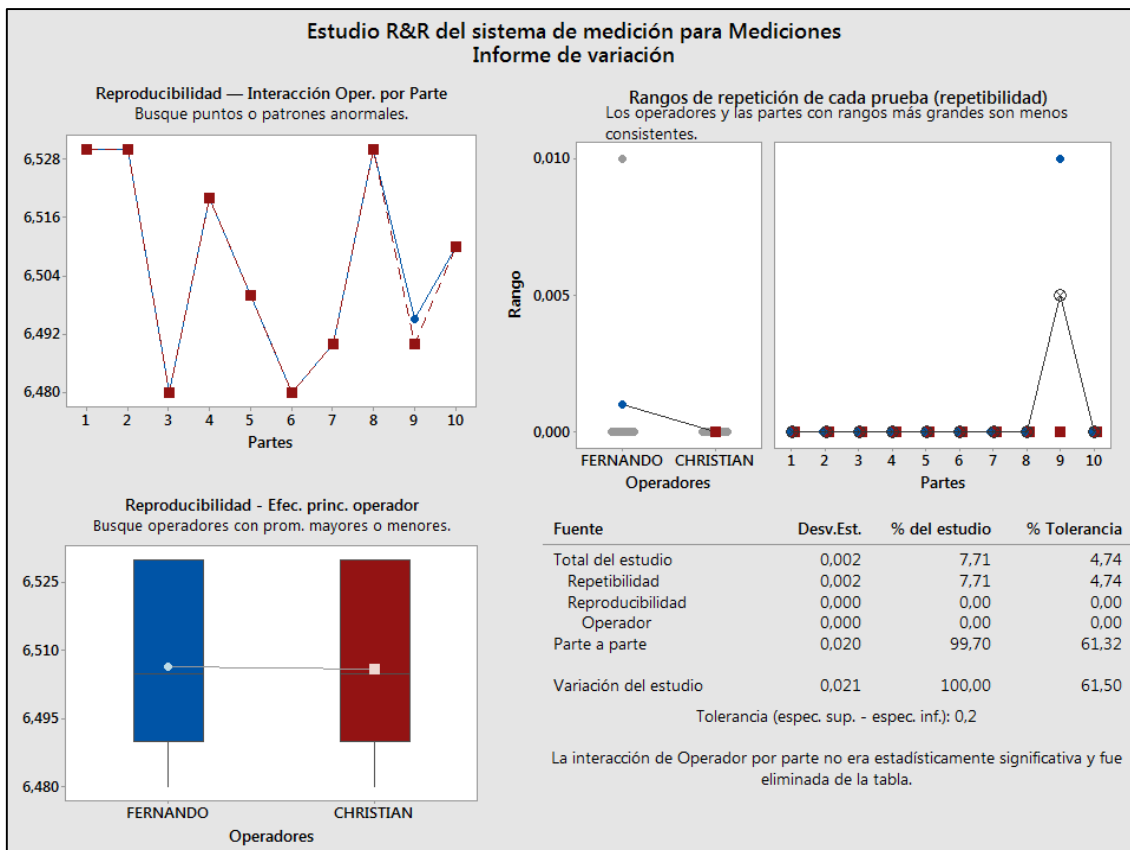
Estudio R&R del sistema de medición para Mediciones
Informe de variación

Reproducibilidad — Interacción Oper. por Parte
Busque puntos o patrones anormales.

6,528
6,516
6,504
6,492
6,480
1 2 3 4 5 6 7 8 9 10
Partes

Rangos de repetición de cada prueba (repetibilidad)
Los operadores y las partes con rangos más grandes son menos consistentes.

Rango
0,010
0,005
0,000
FERNANDO CHRISTIAN
Operadores
1 2 3 4 5 6 7 8 9 10
Partes

Reproducibilidad - Efec. princ. operador
Busque operadores con prom. mayores o menores.

6,525
6,510
6,495
6,480
FERNANDO CHRISTIAN
Operadores

| Fuente | Desv.Est. | % del estudio | % Tolerancia |
|---|---|---|---|
| Total del estudio | 0,002 | 7,71 | 4,74 |
| Repetibilidad | 0,002 | 7,71 | 4,74 |
| Reproducibilidad | 0,000 | 0,00 | 0,00 |
| Operador | 0,000 | 0,00 | 0,00 |
| Parte a parte | 0,020 | 99,70 | 61,32 |
| Variación del estudio | 0,021 | 100,00 | 61,50 |

Tolerancia (espec. sup. - espec. inf.): 0,2

La interacción de Operador por parte no era estadísticamente significativa y fue eliminada de la tabla.